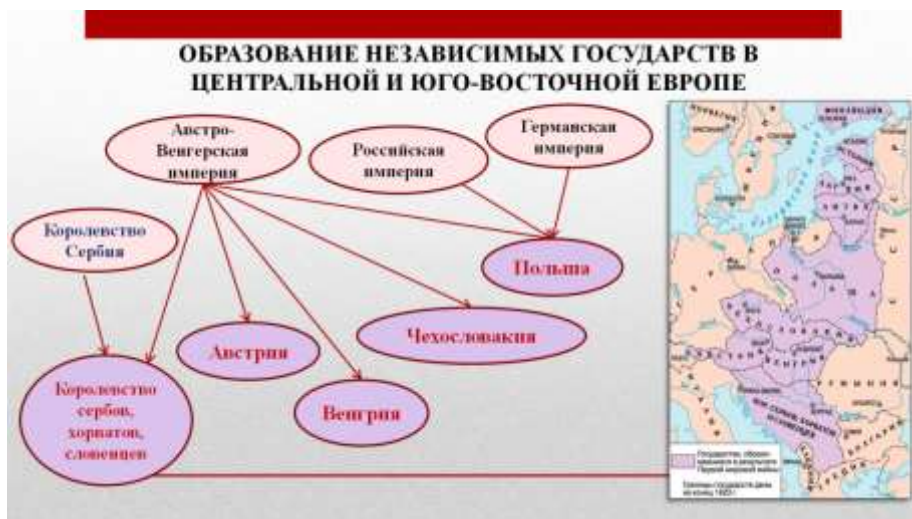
ОБРАЗОВАНИЕ НЕЗАВИСИМЫХ ГОСУДАРСТВ В ЦЕНТРАЛЬНОЙ И ЮГО-ВОСТОЧНОЙ ЕВРОПЕ

Австро-Венгерская империя

Российская империя

Германская империя

Королевство Сербия

Польша

Чехословакия

Австрия

Королевство сербов, хорватов, словенцев

Венгрия

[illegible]